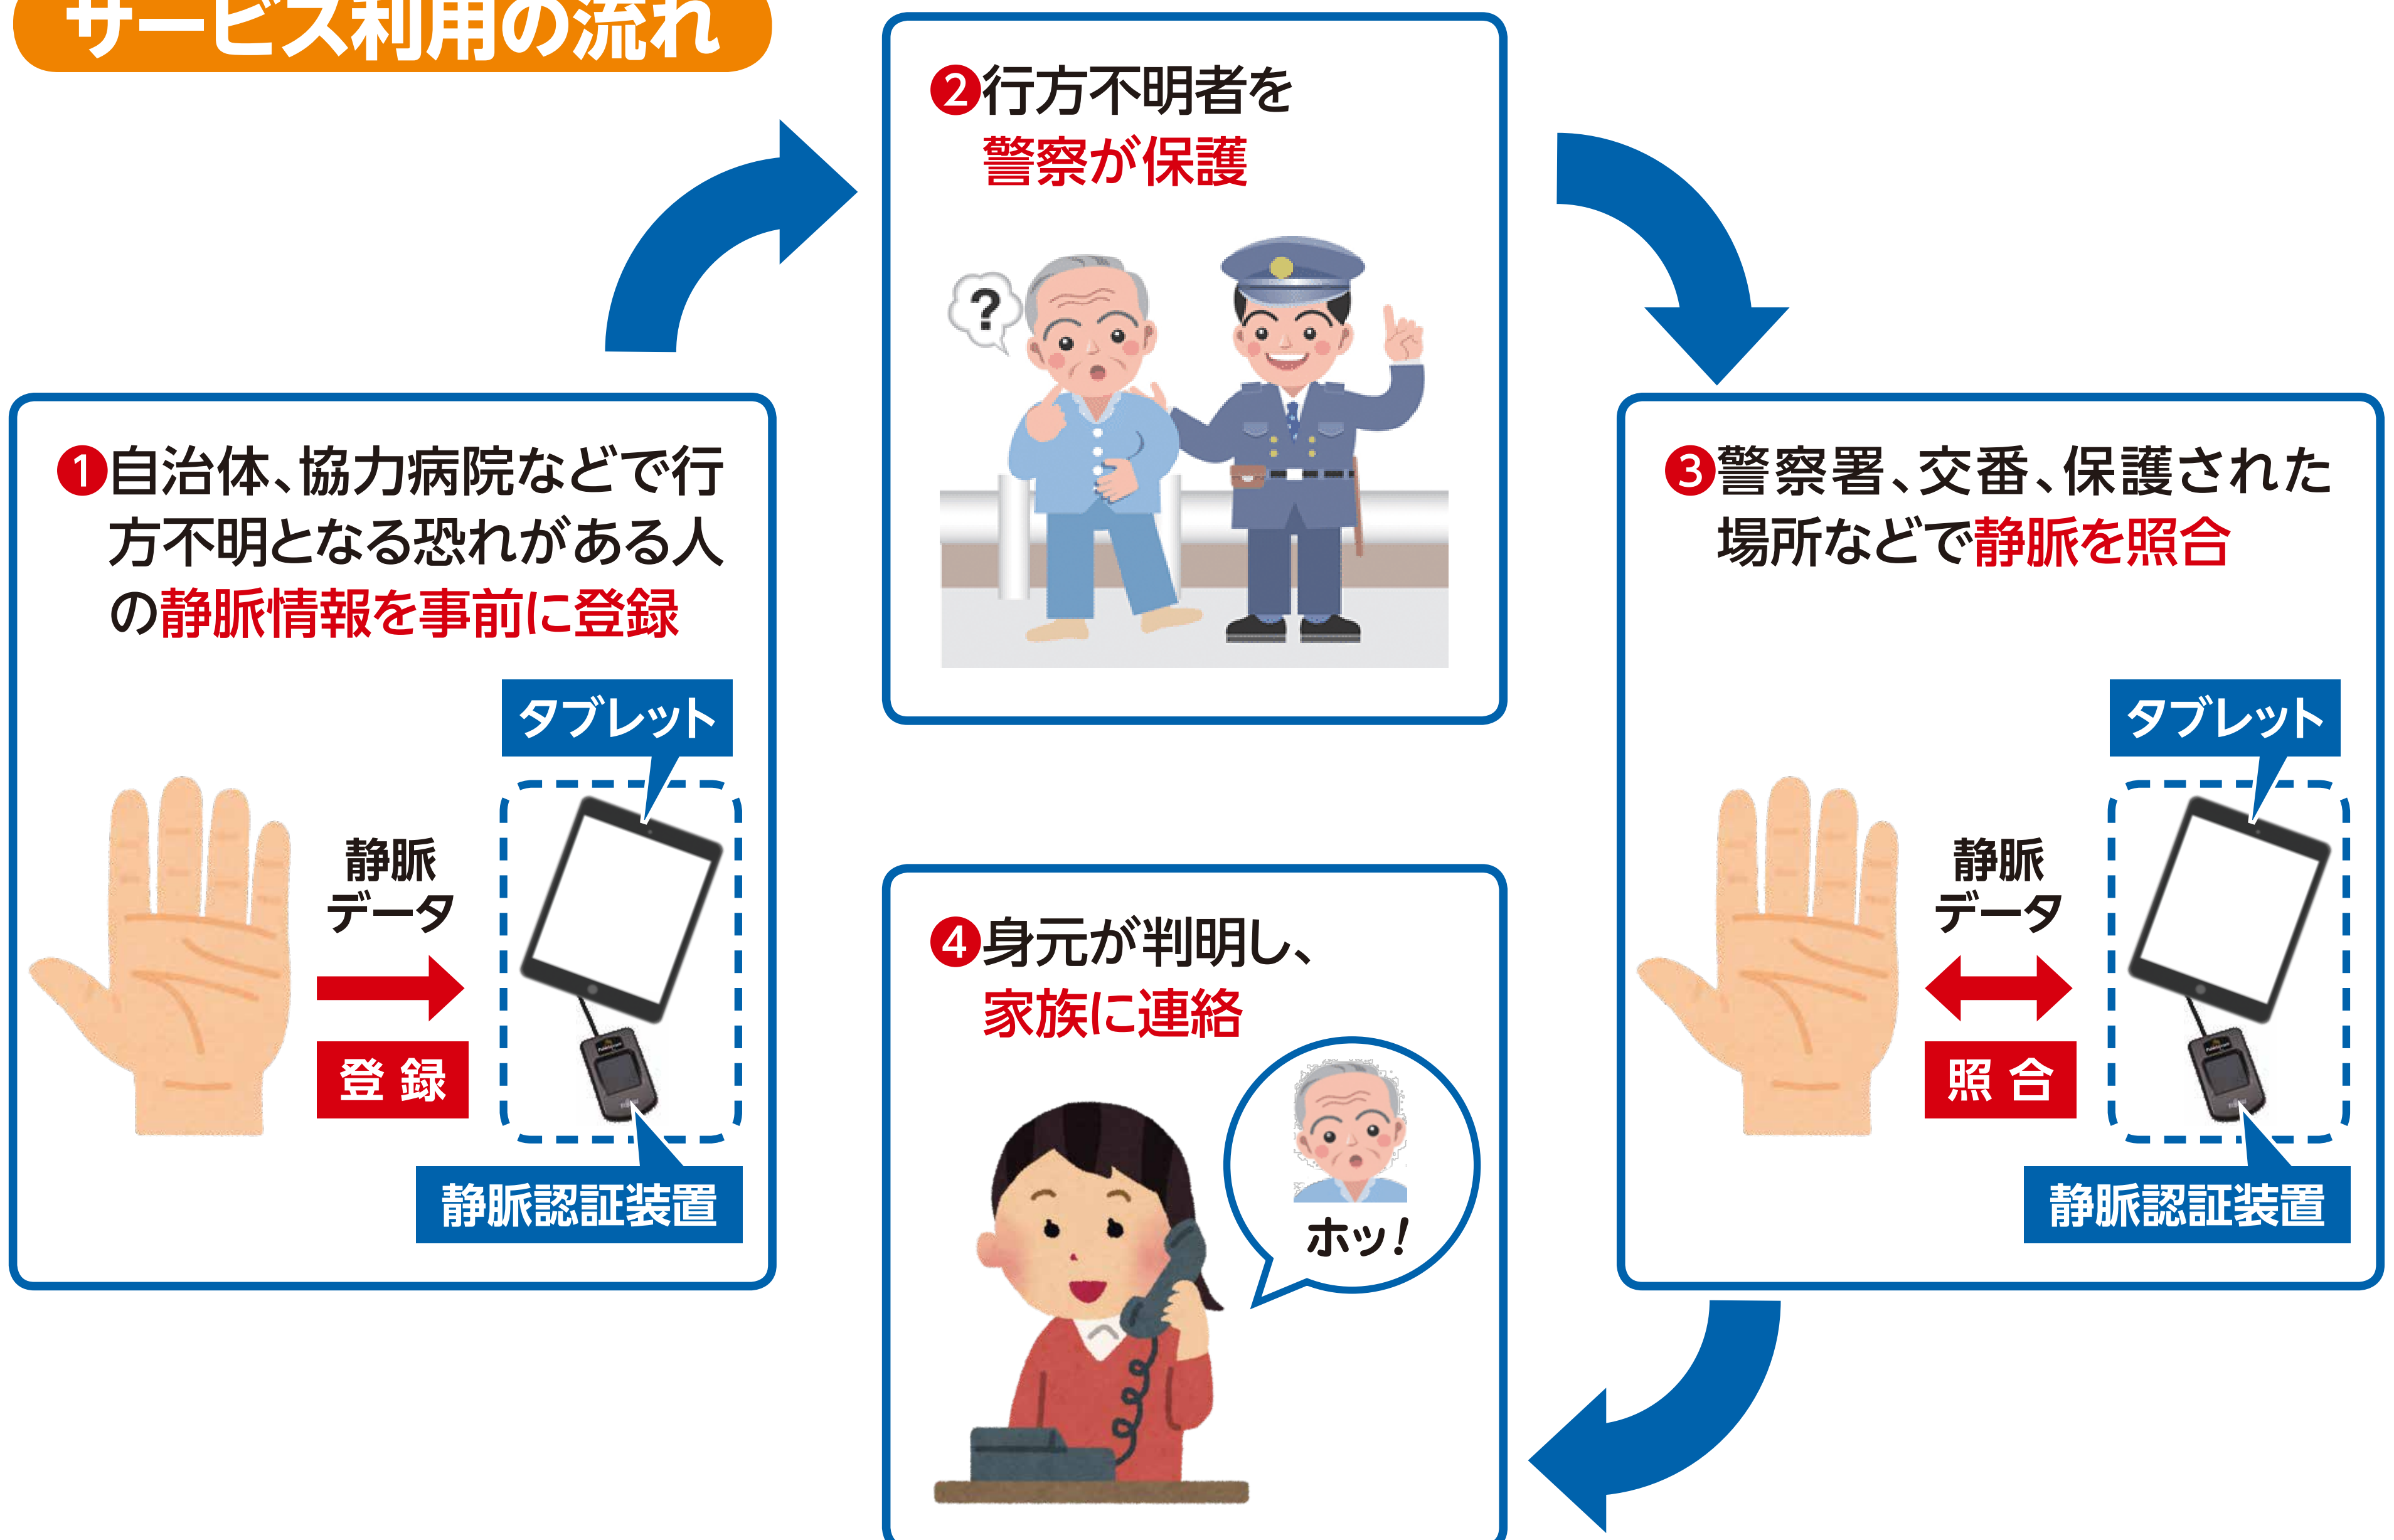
サービス利用の流れ

❶自治体、協力病院などで行方不明となる恐れがある人の静脈情報を事前に登録

タブレット

静脈データ

登録

静脈認証装置

❷行方不明者を警察が保護

?

❸警察署、交番、保護された場所などで静脈を照合

タブレット

静脈データ

照合

静脈認証装置

❹身元が判明し、家族に連絡

ホッ!